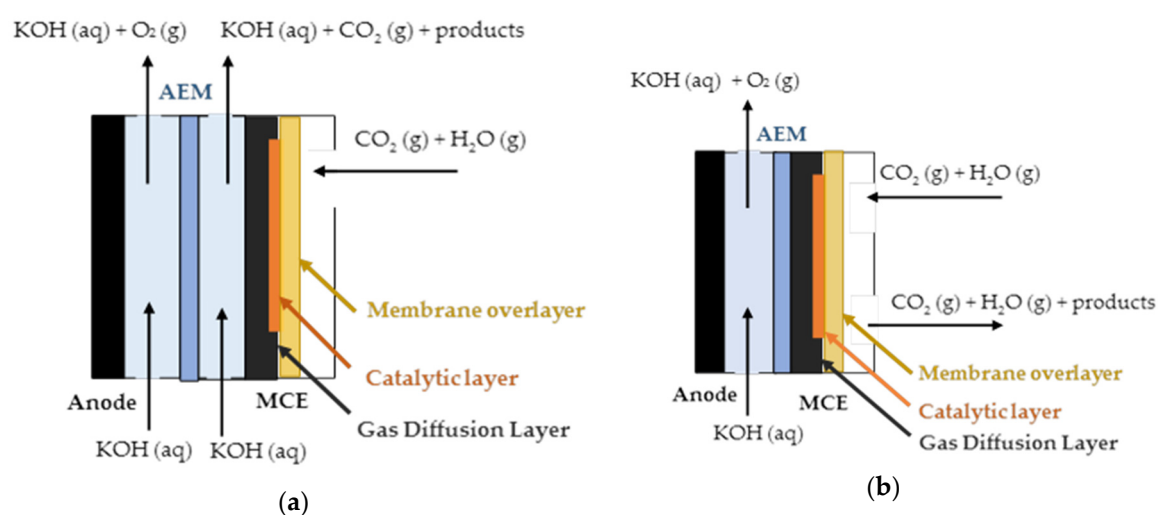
KOH (aq) + $O_2$ (g)

KOH (aq) + $CO_2$ (g) + products

AEM

$CO_2$ (g) + $H_2O$ (g)

Membrane overlayer

Catalytic layer

Anode

MCE

Gas Diffusion Layer

KOH (aq)

KOH (aq)

(a)

KOH (aq) + $O_2$ (g)

AEM

$CO_2$ (g) + $H_2O$ (g)

$CO_2$ (g) + $H_2O$ (g) + products

Membrane overlayer

Catalytic layer

Anode

MCE

Gas Diffusion Layer

KOH (aq)

(b)